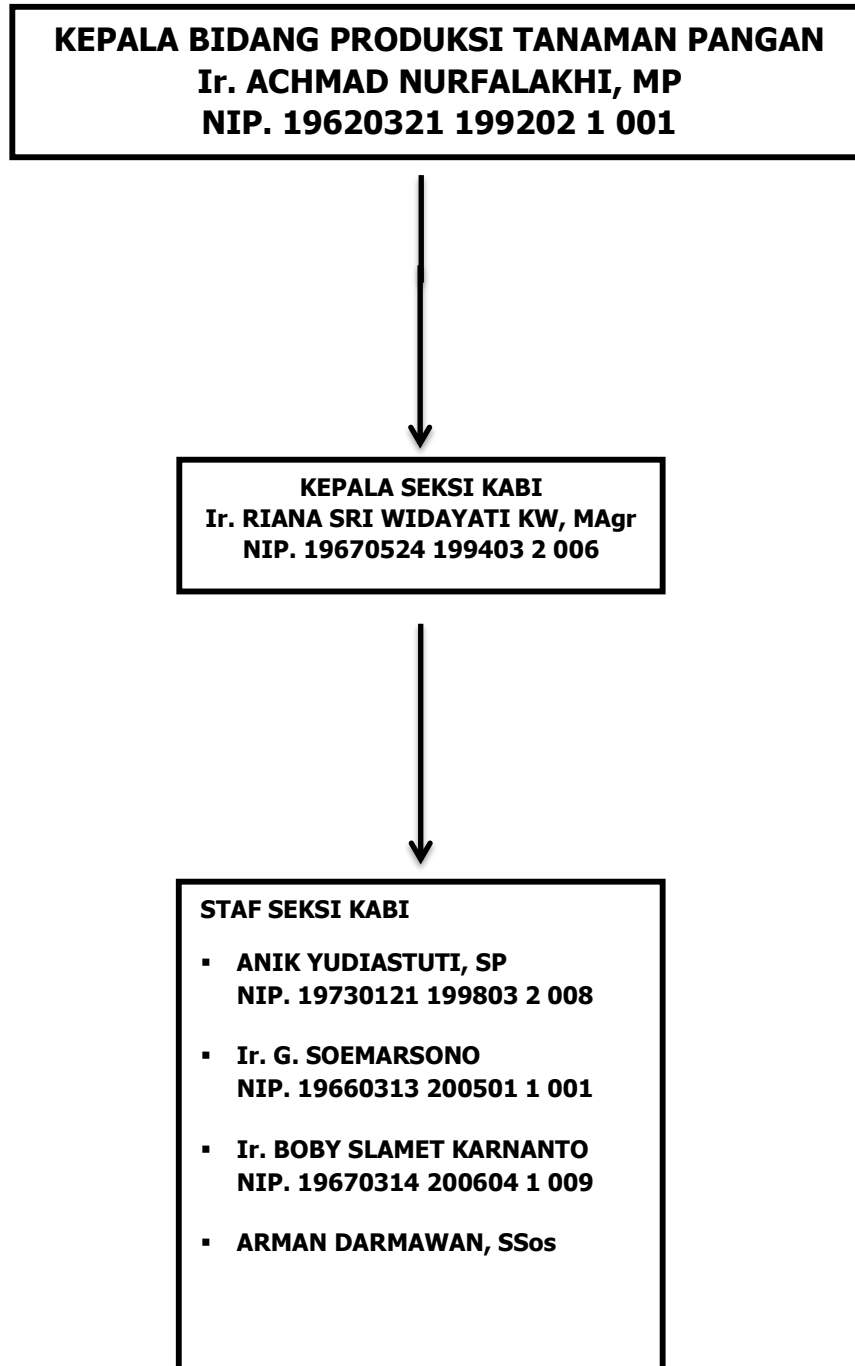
KEPALA BIDANG PRODUKSI TANAMAN PANGAN
Ir. ACHMAD NURFALAKHI, MP
NIP. 19620321 199202 1 001

KEPALA SEKSI KABI
Ir. RIANA SRI WIDAYATI KW, MAgr
NIP. 19670524 199403 2 006

STAF SEKSI KABI

- ANIK YUDIASTUTI, SP
NIP. 19730121 199803 2 008

- Ir. G. SOEMARSONO
NIP. 19660313 200501 1 001

- Ir. BOBY SLAMET KARNANTO
NIP. 19670314 200604 1 009

- ARMAN DARMAWAN, SSos